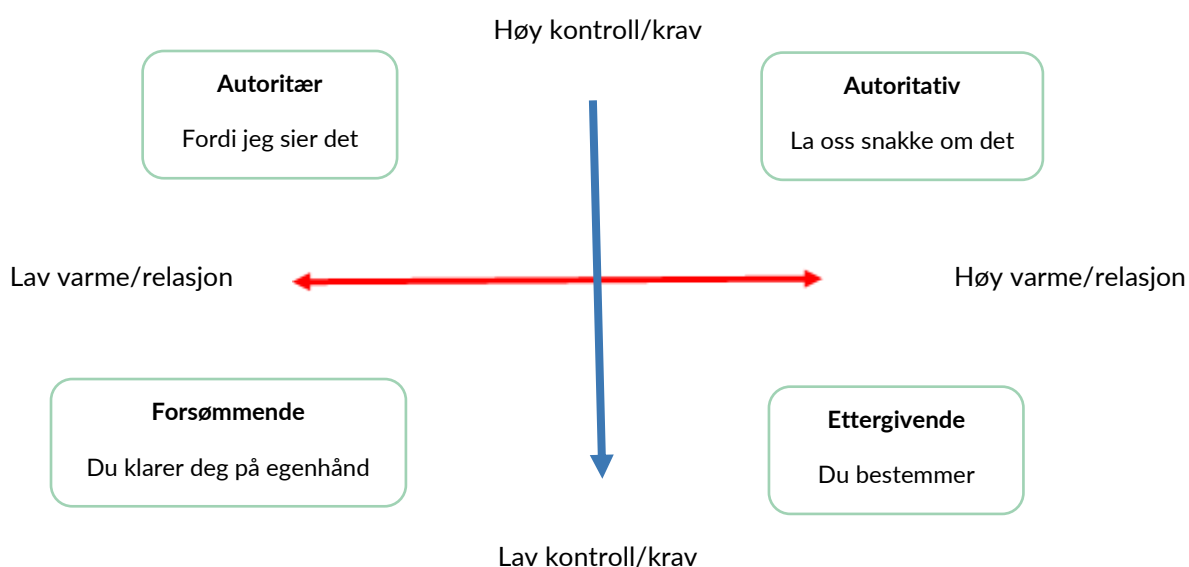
Høy kontroll/krav

**Autoritær**

Fordi jeg sier det

**Autoritativ**

La oss snakke om det

Lav varme/relasjon

Høy varme/relasjon

**Forsømmende**

Du klarer deg på egenhånd

**Ettergivende**

Du bestemmer

Lav kontroll/krav